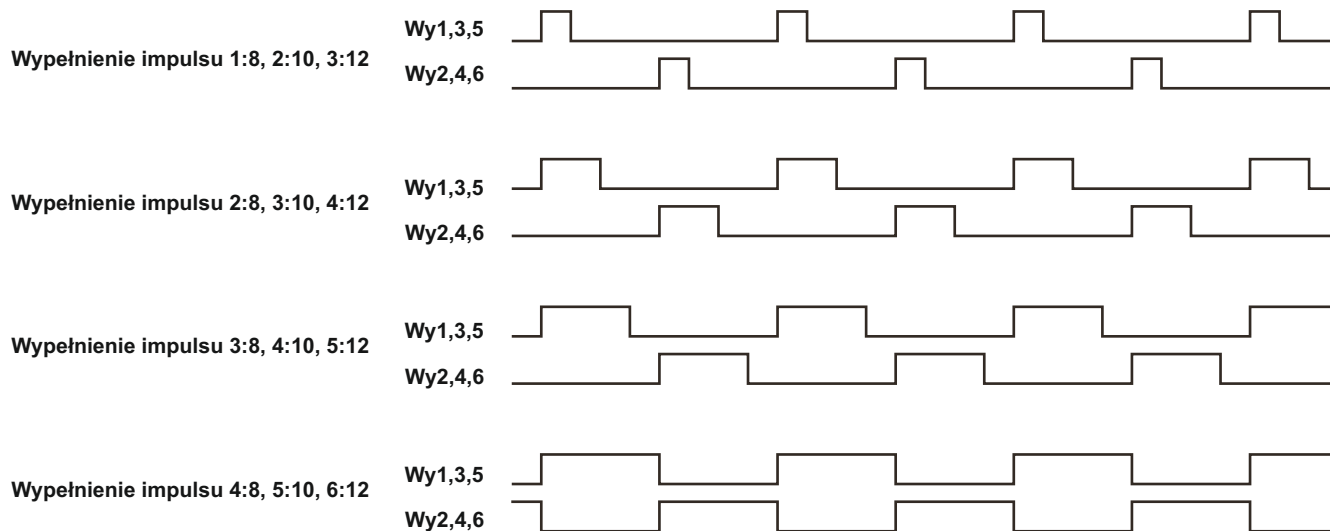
Wypełnienie impulsu 1:8, 2:10, 3:12
Wy1,3,5
Wy2,4,6

Wypełnienie impulsu 2:8, 3:10, 4:12
Wy1,3,5
Wy2,4,6

Wypełnienie impulsu 3:8, 4:10, 5:12
Wy1,3,5
Wy2,4,6

Wypełnienie impulsu 4:8, 5:10, 6:12
Wy1,3,5
Wy2,4,6